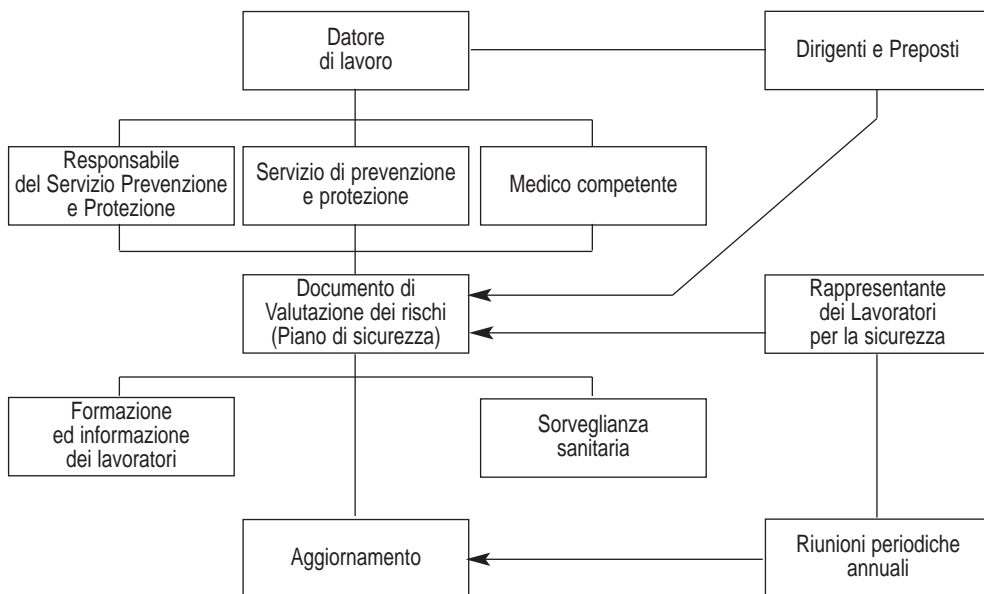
Datore di lavoro

Dirigenti e Preposti

Responsabile del Servizio Prevenzione e Protezione

Servizio di prevenzione e protezione

Medico competente

Documento di Valutazione dei rischi (Piano di sicurezza)

Rappresentante dei Lavoratori per la sicurezza

Formazione ed informazione dei lavoratori

Sorveglianza sanitaria

Aggiornamento

Riunioni periodiche annuali